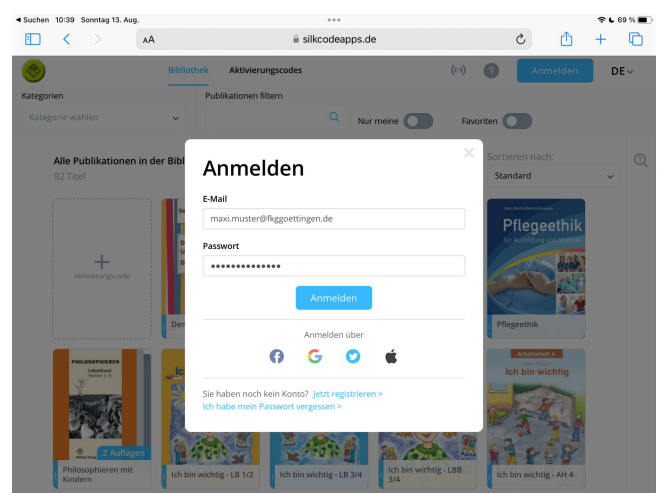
◀ Suchen 10:39 Sonntag 13. Aug.
69 %
AA silkcodeapps.de

Bibliothek Aktivierungscodes
Anmelden DE

Kategorien
Kategorie wählen
Publikationen filtern
Nur meine
Favoriten

Alle Publikationen in der Bibl
92 Titel
Sortieren nach:
Standard

Aktivierungscode

Anmelden
E-Mail
maxi.muster@fkggoettingen.de
Passwort
••••••••••••••
Anmelden
Anmelden über
Sie haben noch kein Konto? Jetzt registrieren >
Ich habe mein Passwort vergessen >

Pflegeethik
Pflegeethik

PHILOSOPHIEREN
2 Auflagen
Philosophieren mit Kindern
Ich bin wichtig - LB 1/2
Ich bin wichtig - LB 3/4
Ich bin wichtig - LBB 3/4
Arbeitsheft 4
Ich bin wichtig
Ich bin wichtig - AH 4